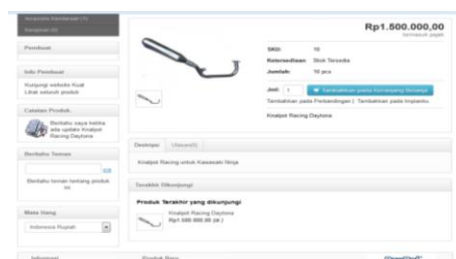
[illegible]
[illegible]

Pembuat

Info Pembuat
Kunjungi website Kuat
Lihat seluruh produk

Catatan Produk
Beritahu saya ketika ada update Knalpot Racing Daytona

Beritahu Teman
Beritahu teman tentang produk ini

Mata Uang
Indonesia Rupiah

Rp1.500.000,00
termasuk pajak

SKU: 10
Ketersediaan: Stok Tersedia
Jumlah: 10 pcs

Jml: 1 Tambahkan pada Keranjang Belanja
Tambahkan pada Perbandingan | Tambahkan pada Impianku

Knalpot Racing Daytona

Deskripsi Ulasan(0)

Knalpot Racing untuk Kawasaki Ninja

Terakhir Dikunjungi

Produk Terakhir yang dikunjungi
Knalpot Racing Daytona
Rp1.500.000,00 (d.)

Informasi Produk Baru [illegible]